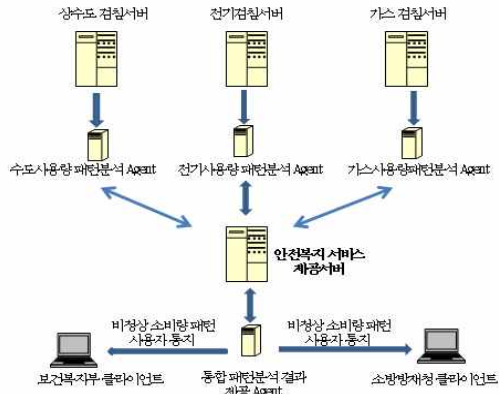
상수도 검침서버

전기검침서버

가스 검침서버

수도사용량 패턴분석 Agent

전기사용량 패턴분석 Agent

가스사용량 패턴분석 Agent

안전복지 서비스 제공서버

비정상 소비량 패턴 사용자 통지

비정상 소비량 패턴 사용자 통지

보건복지부 클라이언트

통합 패턴분석 결과 제공 Agent

소방방재청 클라이언트